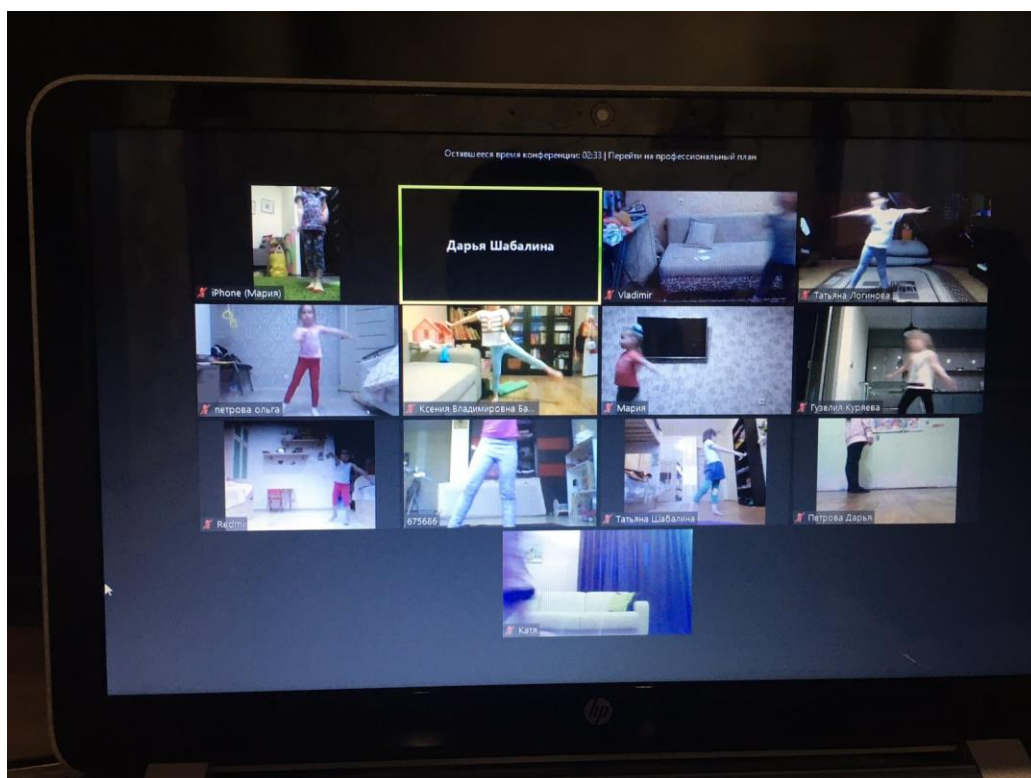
Оставшееся время конференции: 02:33 | Перейти на профессиональный план

iPhone (Мария)

Дарья Шабалина

Vladimir

Татьяна Логинова

петрова ольга

Ксения Владимировна Ба...

Мария

Гузелия Куряева

Redmi

675686

Татьяна Шабалина

Петрова Дарья

Катя

hp